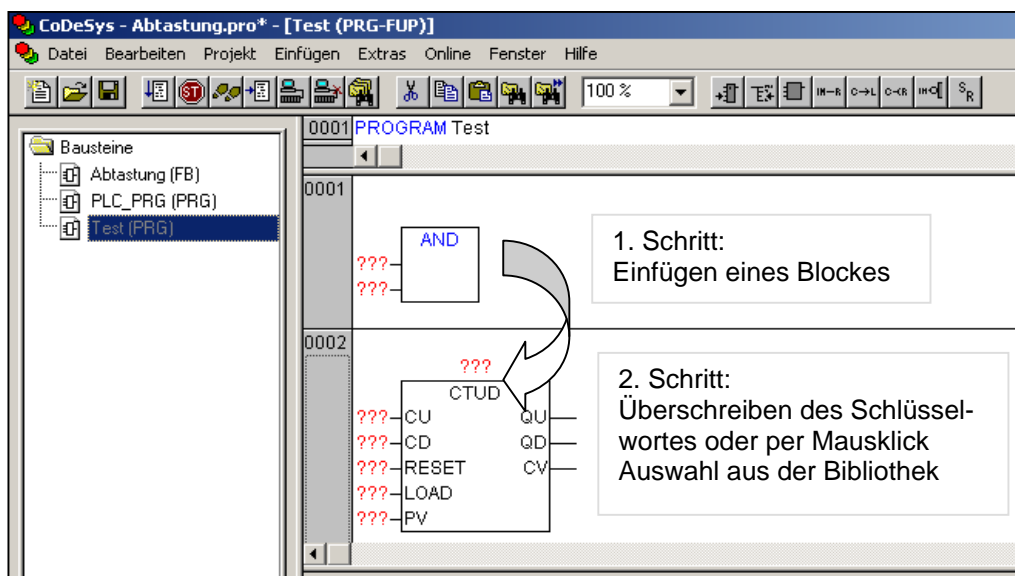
CoDeSys - Abtastung.pro* - [Test (PRG-FUP)]

Datei Bearbeiten Projekt Einfügen Extras Online Fenster Hilfe

100 %

Bausteine
Abtastung (FB)
PLC_PRG (PRG)
Test (PRG)

0001 PROGRAM Test

0001

AND
???
???

1. Schritt:
Einfügen eines Blockes

0002

???
CTUD
???CU QU
???CD QD
???RESET CV
???LOAD
???PV

2. Schritt:
Überschreiben des Schlüsselwortes oder per Mausklick Auswahl aus der Bibliothek